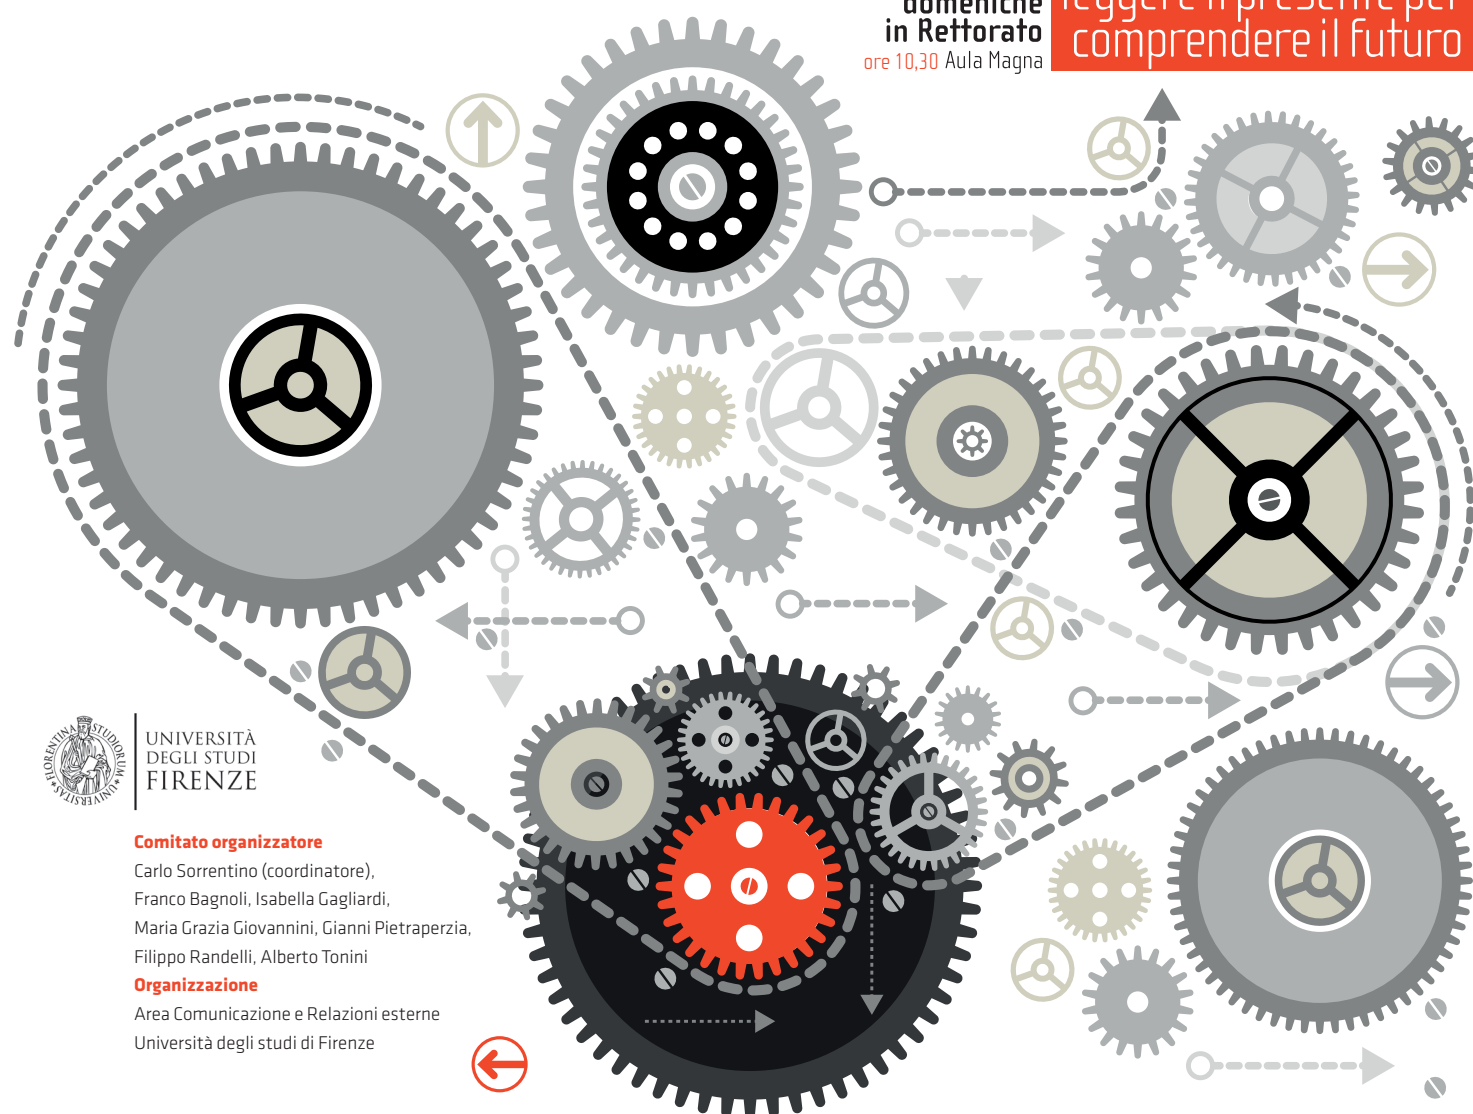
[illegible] in Rettorato
ore 10,30 Aula Magna

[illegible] comprendere il futuro

UNIVERSITÀ DEGLI STUDI FIRENZE

Comitato organizzatore
Carlo Sorrentino (coordinatore), Franco Bagnoli, Isabella Gagliardi, Maria Grazia Giovannini, Gianni Pietraperzia, Filippo Randelli, Alberto Tonini
Organizzazione
Area Comunicazione e Relazioni esterne
Università degli studi di Firenze